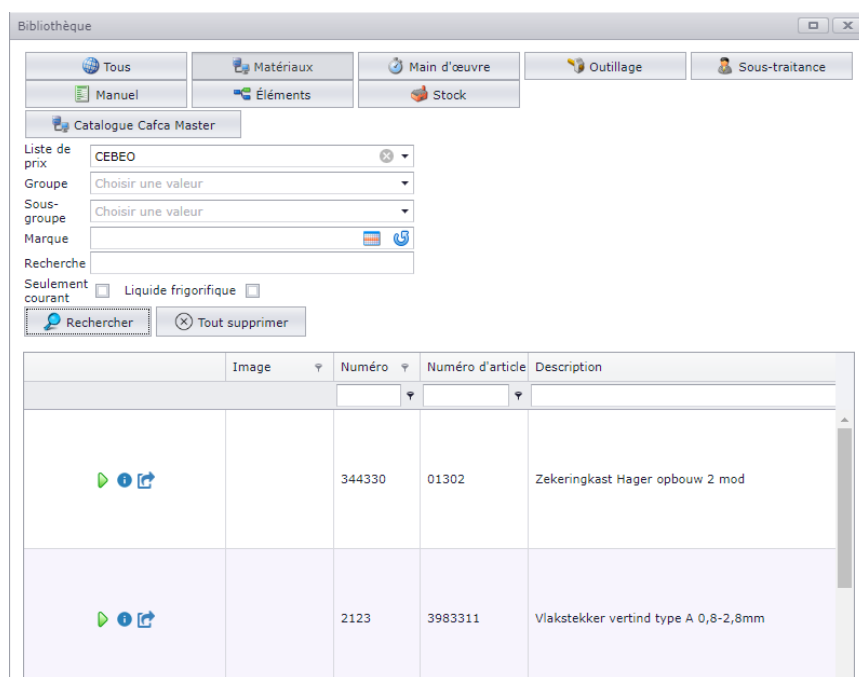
Bibliothèque

Tous
Matériaux
Main d'œuvre
Outillage
Sous-traitance
Manuel
Éléments
Stock
Catalogue Cafca Master

Liste de prix CEBEO
Groupe Choisir une valeur
Sous-groupe Choisir une valeur
Marque
Recherche
Seulement courant
Liquide frigorifique
Rechercher
Tout supprimer

| | Image | Numéro | Numéro d'article | Description |
|---|---|---|---|---|
| | | 344330 | 01302 | Zekeringkast Hager opbouw 2 mod |
| | | 2123 | 3983311 | Vlakstekker vertind type A 0,8-2,8mm |